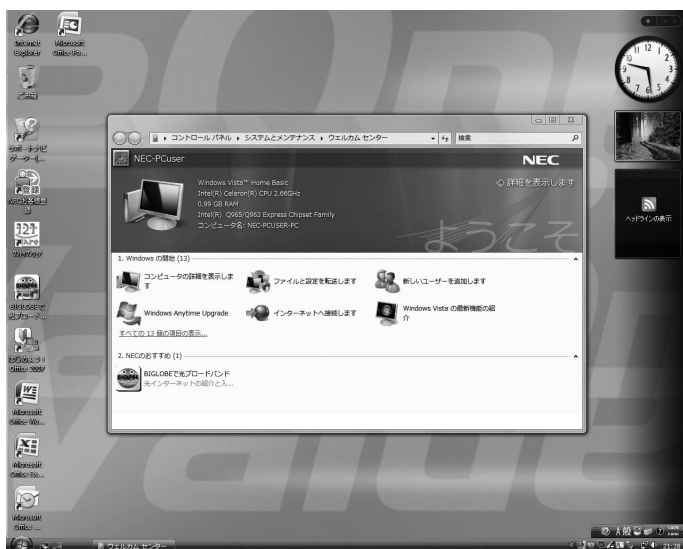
Internet Explorer

Microsoft Office Po...

ごみ箱

サポートナビゲーター(...

NECの各種登録

121ware

BIGLOBEで光ブロード...

まなぶっく Office 2007

Microsoft Office Wo...

Microsoft Office Ex...

Microsoft Office ...

コントロール パネル ▸ システムとメンテナンス ▸ ウェルカム センター

検索

NEC-PCuser

NEC

Windows Vista™ Home Basic
Intel(R) Celeron(R) CPU 2.66GHz
0.99 GB RAM
Intel(R) Q965/Q963 Express Chipset Family
コンピュータ名: NEC-PCUSER-PC

詳細を表示します

ようこそ

1. Windows の開始 (13)

コンピュータの詳細を表示します

ファイルと設定を転送します

新しいユーザーを追加します

Windows Anytime Upgrade

インターネットへ接続します

Windows Vista の最新機能の紹介

すべての 13 個の項目の表示...

2. NECのおすすめ (1)

BIGLOBEで光ブロードバンド
光インターネットの紹介と入...

ヘッドラインの表示

ウェルカム センター

21:28